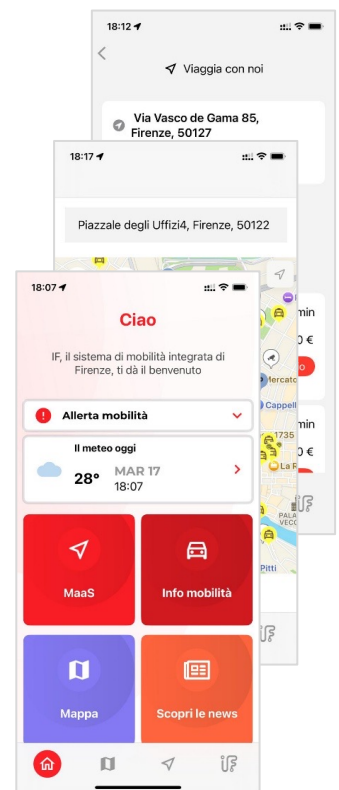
18:12

Viaggia con noi

Via Vasco de Gama 85, Firenze, 50127

18:17

Piazzale degli Uffizi4, Firenze, 50122

min

0 €

Mercato

Cappell

min

1735

La F

PALA VECC

Pitti

18:07

Ciao

IF, il sistema di mobilità integrata di Firenze, ti dà il benvenuto

Allerta mobilità

Il meteo oggi

28°

MAR 17

18:07

MaaS

Info mobilità

Mappa

Scopri le news